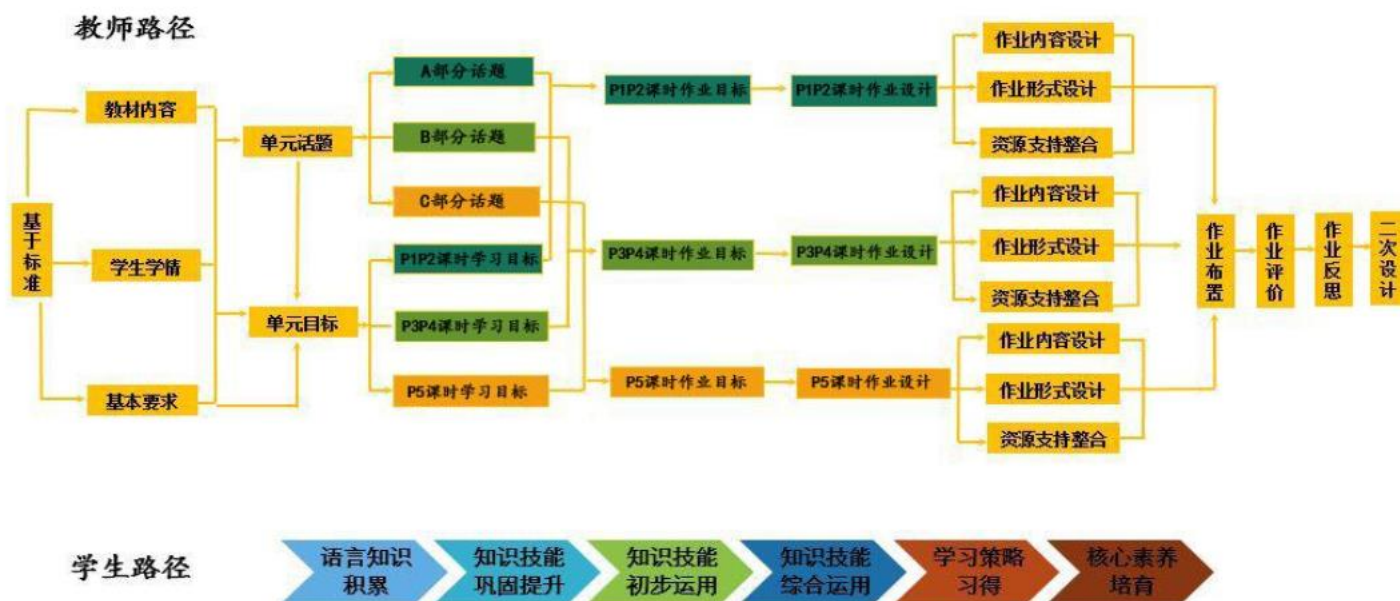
教师路径

基于标准

教材内容

学生学情

基本要求

单元话题

单元目标

A部分话题

B部分话题

C部分话题

P1P2课时学习目标

P3P4课时学习目标

P5课时学习目标

P1P2课时作业目标

P1P2课时作业设计

P3P4课时作业目标

P3P4课时作业设计

P5课时作业目标

P5课时作业设计

作业内容设计

作业形式设计

资源支持整合

作业内容设计

作业形式设计

资源支持整合

作业内容设计

作业形式设计

资源支持整合

作业布置

作业评价

作业反思

二次设计

学生路径

语言知识积累

知识技能巩固提升

知识技能初步运用

知识技能综合运用

学习策略习得

核心素养培育